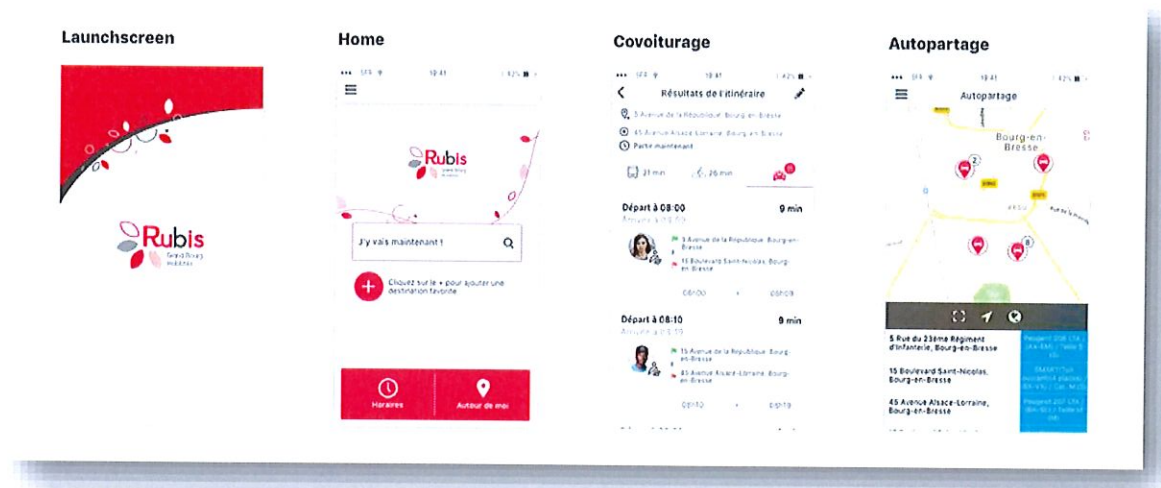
Launchscreen

Rubis
Grand Bourg Mobilités

Home

SFR 10:41 42%

Rubis

J'y vais maintenant !

Cliquez sur le + pour ajouter une destination favorite

Horaires

Autour de moi

Covoiturage

SFR 10:41 42%

Résultats de l'itinéraire

5 Avenue de la République, Bourg-en-Bresse

45 Avenue Alsace-Lorraine, Bourg-en-Bresse

Partir maintenant

21 min

26 min

Départ à 08:00

9 min

Arrivée à 08:09

5 Avenue de la République, Bourg-en-Bresse

15 Boulevard Saint-Nicolas, Bourg-en-Bresse

08h00

08h09

Départ à 08:10

9 min

Arrivée à 08:19

15 Avenue de la République, Bourg-en-Bresse

45 Avenue Alsace-Lorraine, Bourg-en-Bresse

08h10

08h19

Autopartage

SFR 10:41 42%

Autopartage

Bourg-en-Bresse

5 Rue du 23ème Régiment d'Infanterie, Bourg-en-Bresse

15 Boulevard Saint-Nicolas, Bourg-en-Bresse

45 Avenue Alsace-Lorraine, Bourg-en-Bresse

Peugeot 208 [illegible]

Smart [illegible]

Peugeot 207 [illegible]